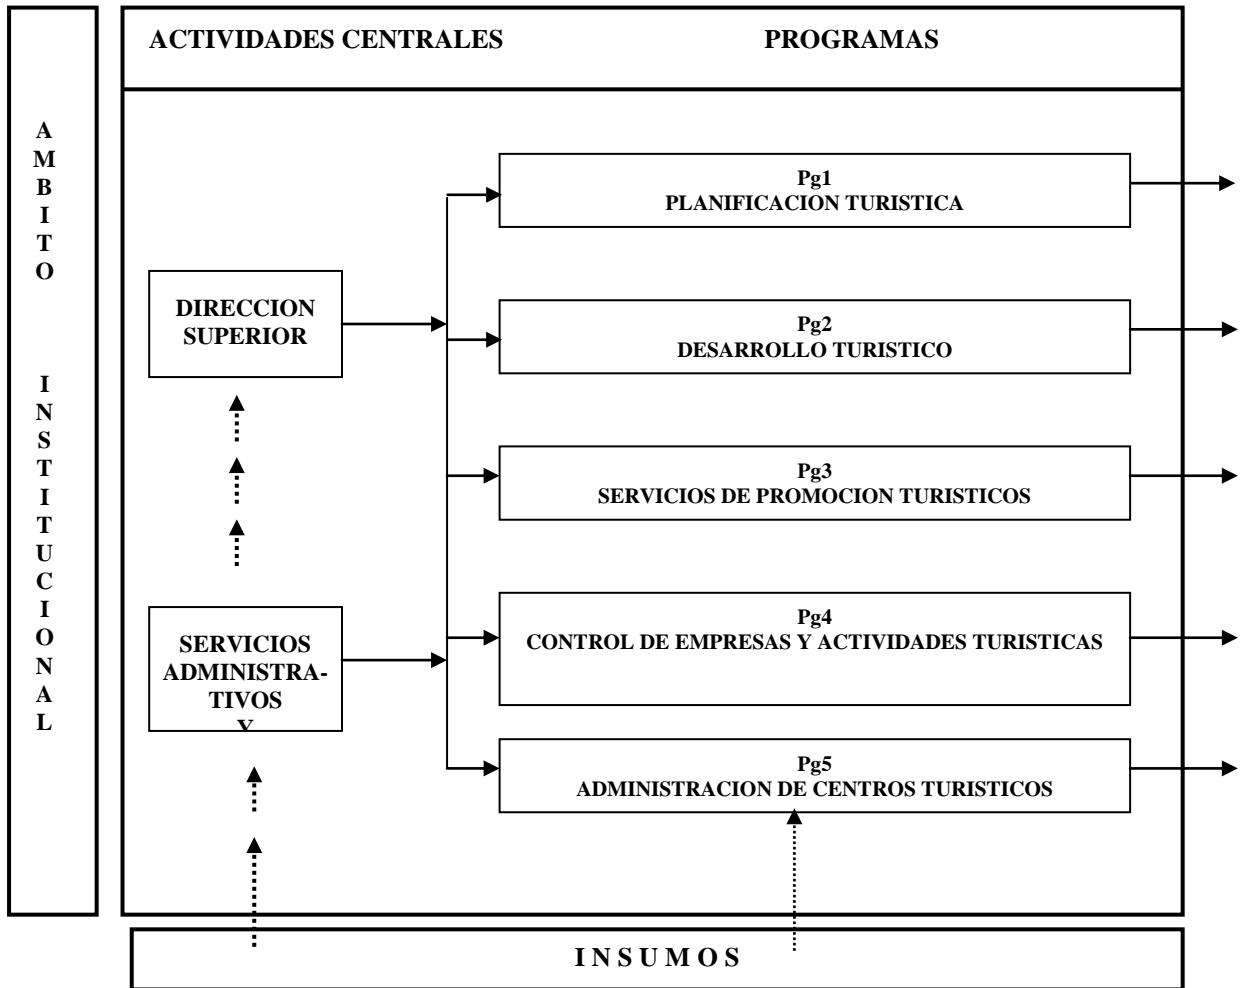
A M B I T O

I N S T I T U C I O N A L

ACTIVIDADES CENTRALES

PROGRAMAS

DIRECCION SUPERIOR

SERVICIOS ADMINISTRATIVOS Y

Pg1
PLANIFICACION TURISTICA

Pg2
DESARROLLO TURISTICO

Pg3
SERVICIOS DE PROMOCION TURISTICOS

Pg4
CONTROL DE EMPRESAS Y ACTIVIDADES TURISTICAS

Pg5
ADMINISTRACION DE CENTROS TURISTICOS

I N S U M O S